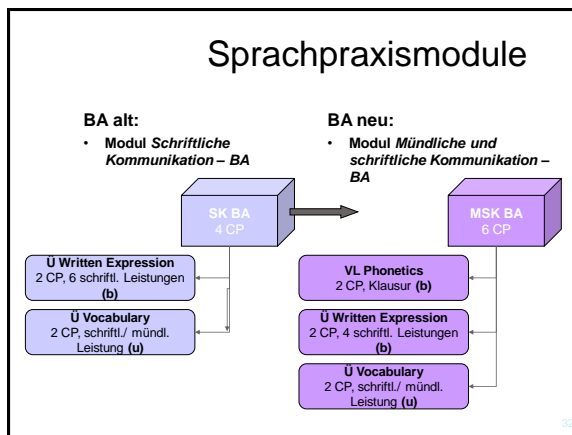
Sprachpraxismodule

BA alt:

• Modul *Schriftliche Kommunikation – BA*

SK BA
4 CP

Ü Written Expression
2 CP, 6 schriftl. Leistungen **(b)**

Ü Vocabulary
2 CP, schriftl./ mündl. Leistung **(u)**

BA neu:

• Modul *Mündliche und schriftliche Kommunikation – BA*

MSK BA
6 CP

VL Phonetics
2 CP, Klausur **(b)**

Ü Written Expression
2 CP, 4 schriftl. Leistungen **(b)**

Ü Vocabulary
2 CP, schriftl./ mündl. Leistung **(u)**

32